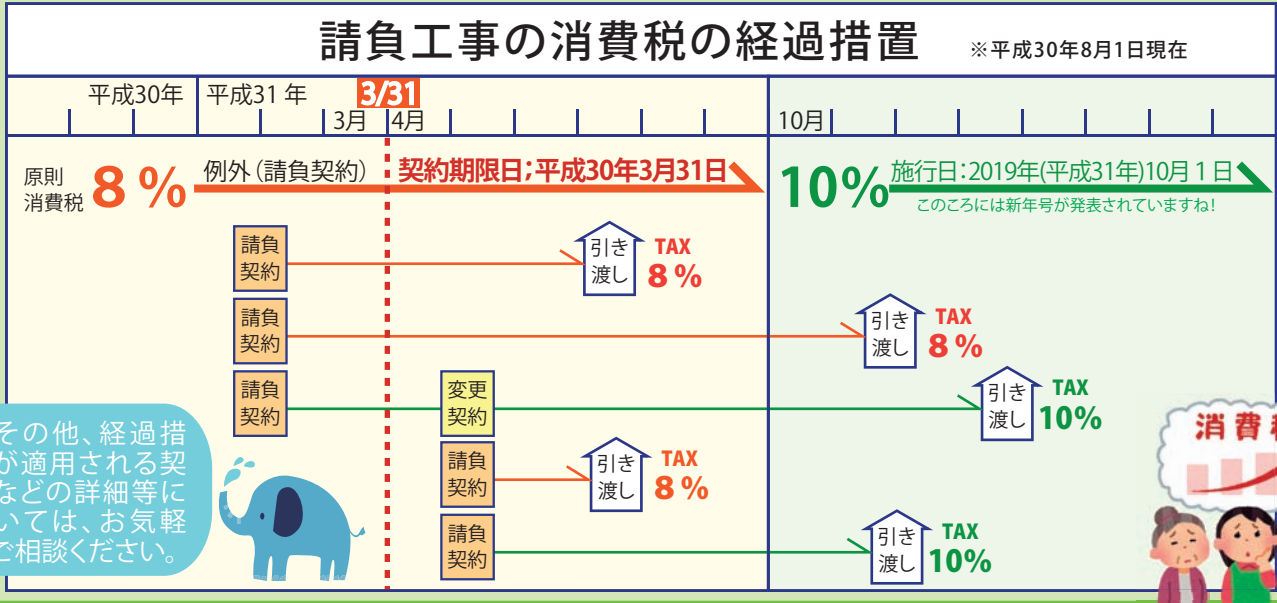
請負工事の消費税の経過措置 ※平成30年8月1日現在

平成30年 平成31 年 3/31 3月 4月 10月

原則消費税 8 % 例外（請負契約） 契約期限日：平成30年3月31日

10% 施行日：2019年(平成31年)10月 1 日
このころには新年号が発表されていますね！

請負契約 引き渡し TAX 8 %

請負契約 引き渡し TAX 8 %

請負契約 変更契約 引き渡し TAX 10%

請負契約 引き渡し TAX 8 %

請負契約 引き渡し TAX 10%

その他、経過措
が適用される契
などの詳細等に
いては、お気軽
ご相談ください。

消費税